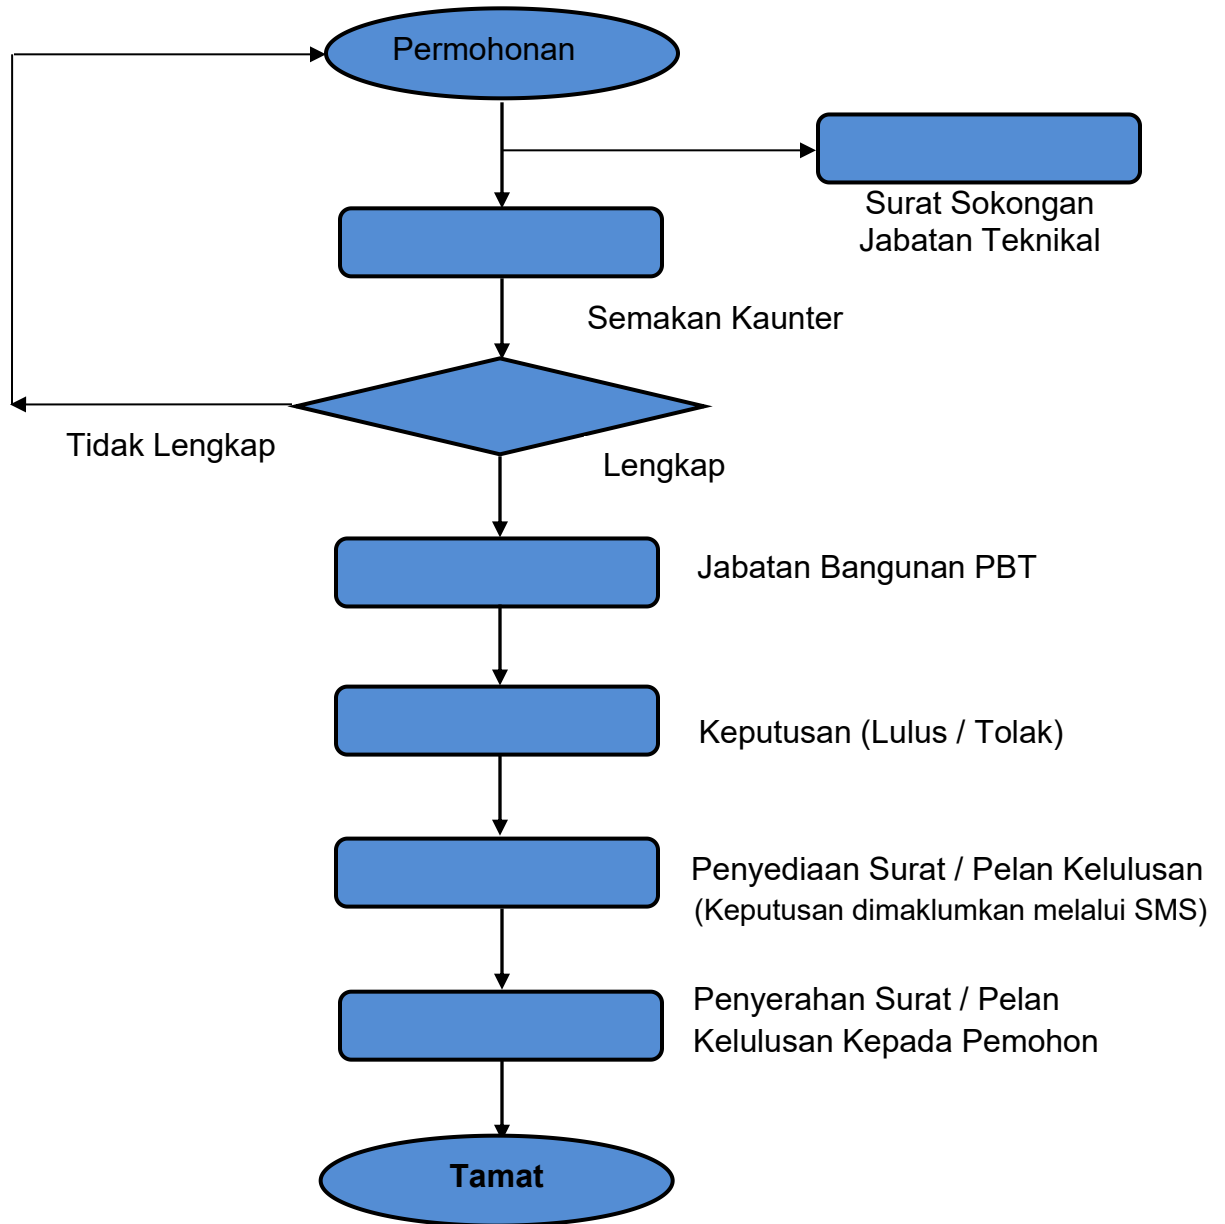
Permohonan

Surat Sokongan Jabatan Teknikal

Semakan Kaunter

Tidak Lengkap

Lengkap

Jabatan Bangunan PBT

Keputusan (Lulus / Tolak)

Penyediaan Surat / Pelan Kelulusan (Keputusan dimaklumkan melalui SMS)

Penyerahan Surat / Pelan Kelulusan Kepada Pemohon

Tamat